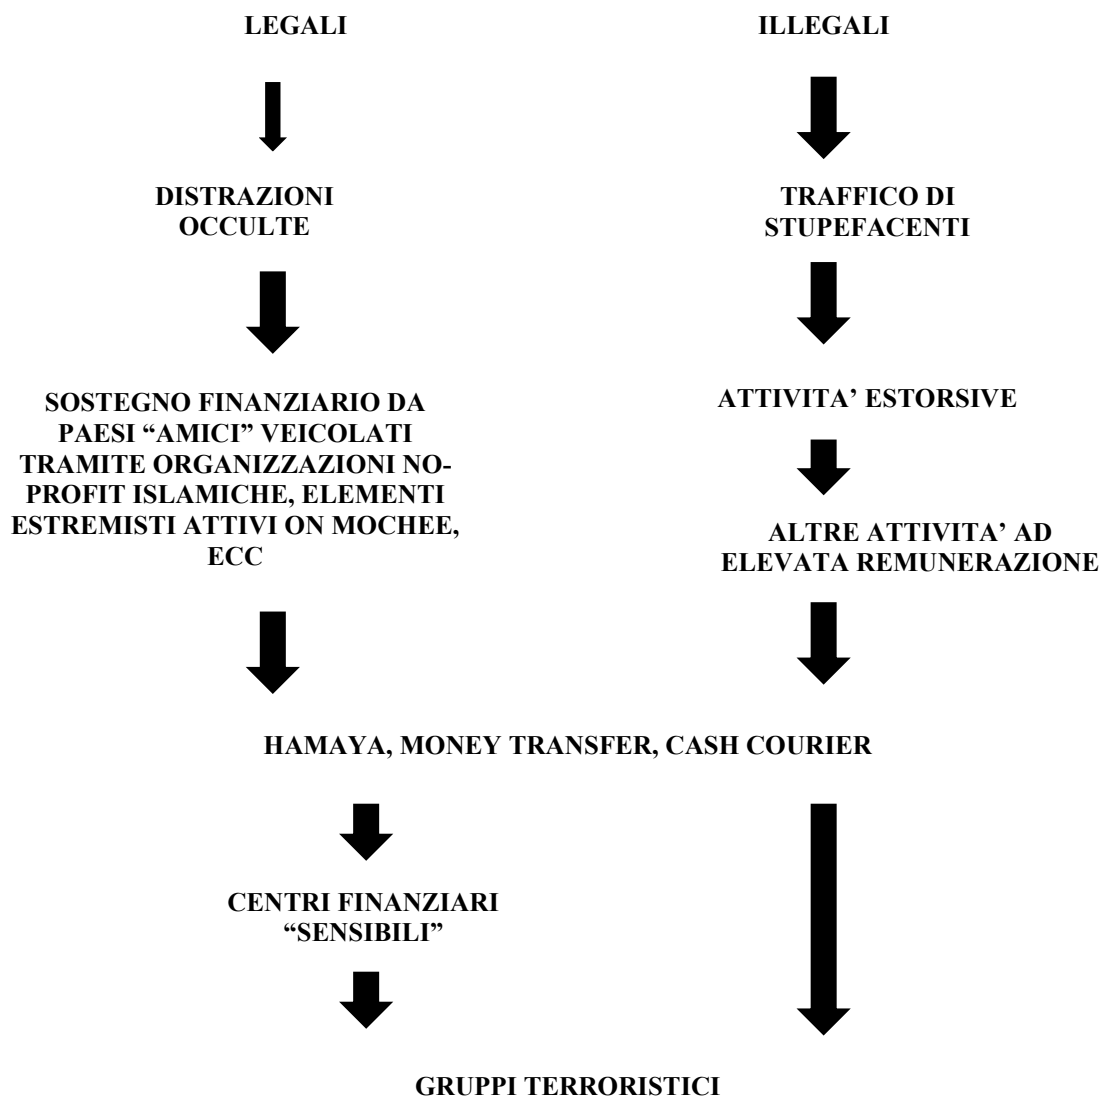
LEGALI

ILLEGALI

DISTRAZIONI OCCULTE

TRAFFICO DI STUPEFACENTI

SOSTEGNO FINANZIARIO DA PAESI "AMICI" VEICOLATI TRAMITE ORGANIZZAZIONI NO-PROFIT ISLAMICHE, ELEMENTI ESTREMISTI ATTIVI ON MOCHEE, ECC

ATTIVITA' ESTORSIVE

ALTRE ATTIVITA' AD ELEVATA REMUNERAZIONE

HAMAYA, MONEY TRANSFER, CASH COURIER

CENTRI FINANZIARI "SENSIBILI"

GRUPPI TERRORISTICI